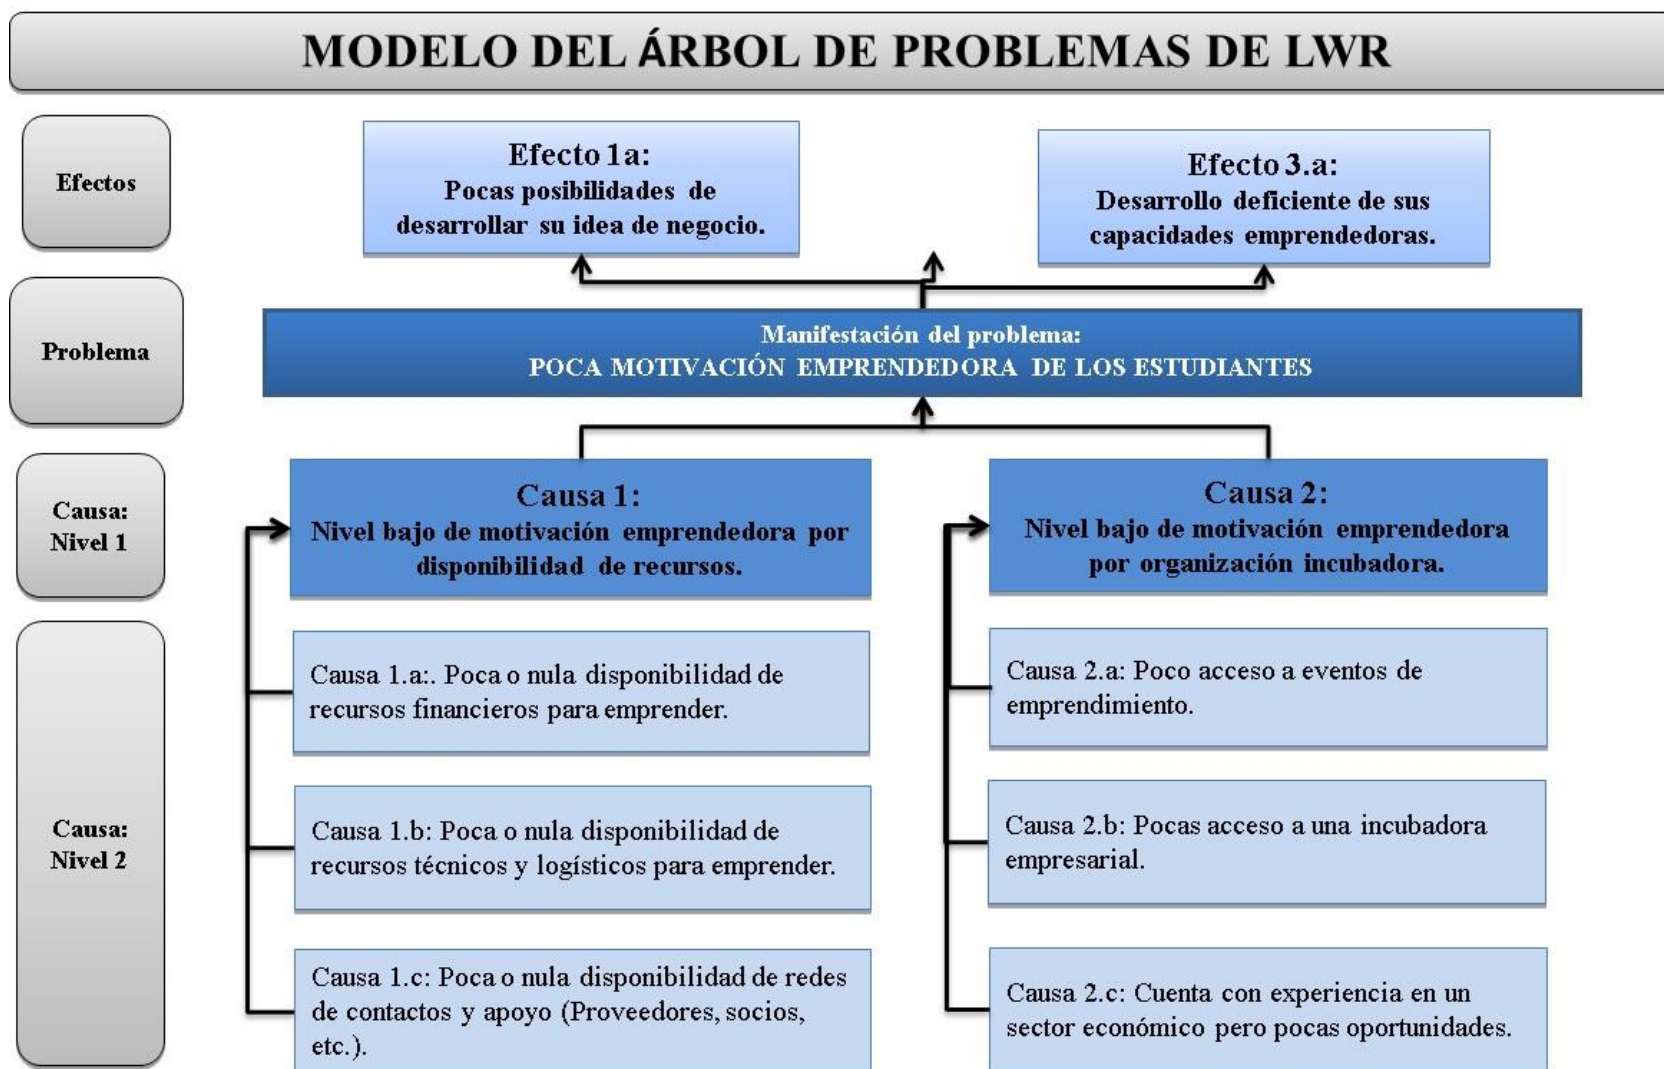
MODELO DEL ÁRBOL DE PROBLEMAS DE LWR

Efectos

Efecto 1a:
Pocas posibilidades de desarrollar su idea de negocio.

Efecto 3.a:
Desarrollo deficiente de sus capacidades emprendedoras.

Problema

Manifestación del problema:
POCA MOTIVACIÓN EMPRENDEDORA DE LOS ESTUDIANTES

Causa:
Nivel 1

Causa 1:
Nivel bajo de motivación emprendedora por disponibilidad de recursos.

Causa 2:
Nivel bajo de motivación emprendedora por organización incubadora.

Causa:
Nivel 2

Causa 1.a:. Poca o nula disponibilidad de recursos financieros para emprender.

Causa 1.b: Poca o nula disponibilidad de recursos técnicos y logísticos para emprender.

Causa 1.c: Poca o nula disponibilidad de redes de contactos y apoyo (Proveedores, socios, etc.).

Causa 2.a: Poco acceso a eventos de emprendimiento.

Causa 2.b: Pocas acceso a una incubadora empresarial.

Causa 2.c: Cuenta con experiencia en un sector económico pero pocas oportunidades.